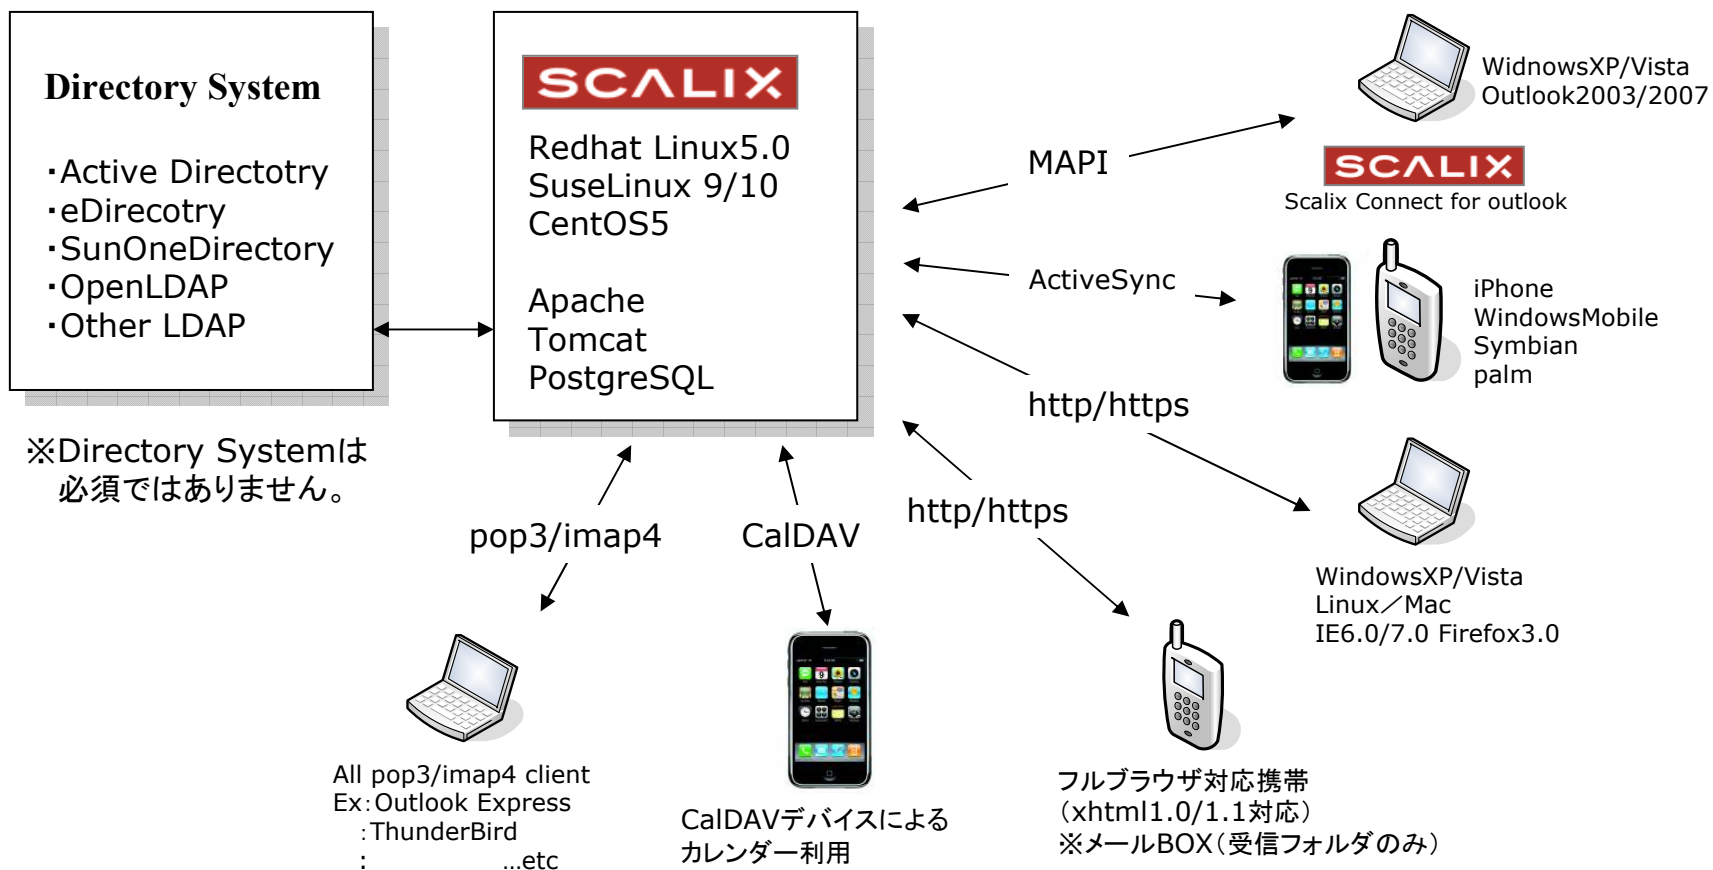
Directory System

･Active Directotry
･eDirecotry
･SunOneDirectory
･OpenLDAP
･Other LDAP

※Directory Systemは
必須ではありません。

SCALIX

Redhat Linux5.0
SuseLinux 9/10
CentOS5

Apache
Tomcat
PostgreSQL

MAPI

WidnowsXP/Vista
Outlook2003/2007

SCALIX
Scalix Connect for outlook

ActiveSync

iPhone
WindowsMobile
Symbian
palm

http/https

http/https

WindowsXP/Vista
Linux／Mac
IE6.0/7.0 Firefox3.0

pop3/imap4

CalDAV

All pop3/imap4 client
Ex:Outlook Express
:ThunderBird
: ...etc

CalDAVデバイスによる
カレンダー利用

フルブラウザ対応携帯
(xhtml1.0/1.1対応)
※メールBOX(受信フォルダのみ)